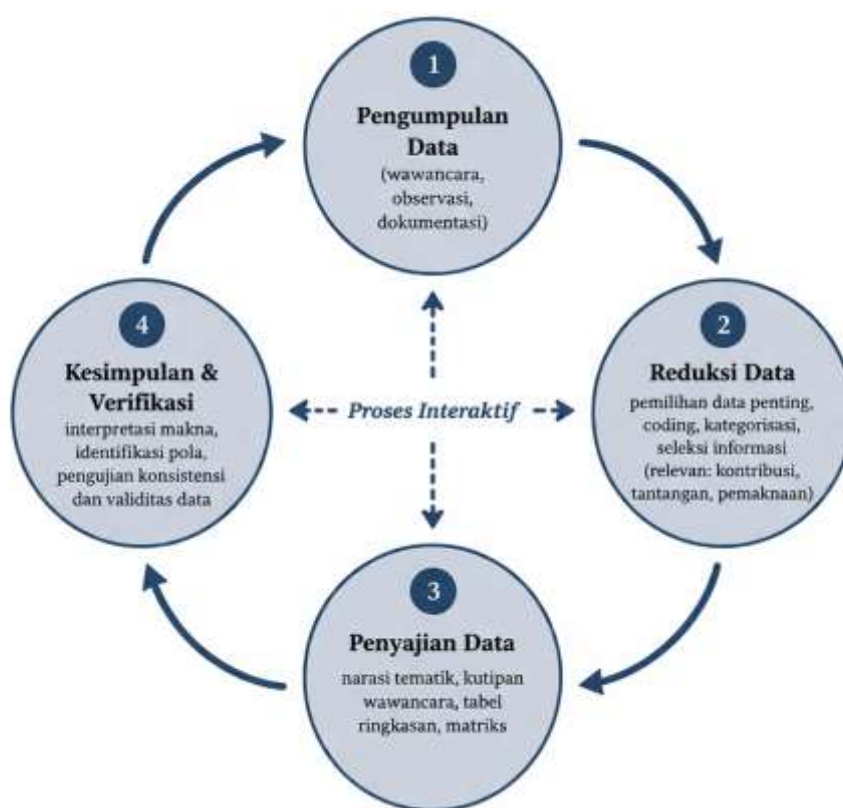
1

Pengumpulan Data

(wawancara, observasi, dokumentasi)

4

Kesimpulan & Verifikasi

interpretasi makna, identifikasi pola, pengujian konsistensi dan validitas data

Proses Interaktif

2

Reduksi Data

pemilihan data penting, coding, kategorisasi, seleksi informasi (relevan: kontribusi, tantangan, pemaknaan)

3

Penyajian Data

narasi tematik, kutipan wawancara, tabel ringkasan, matriks